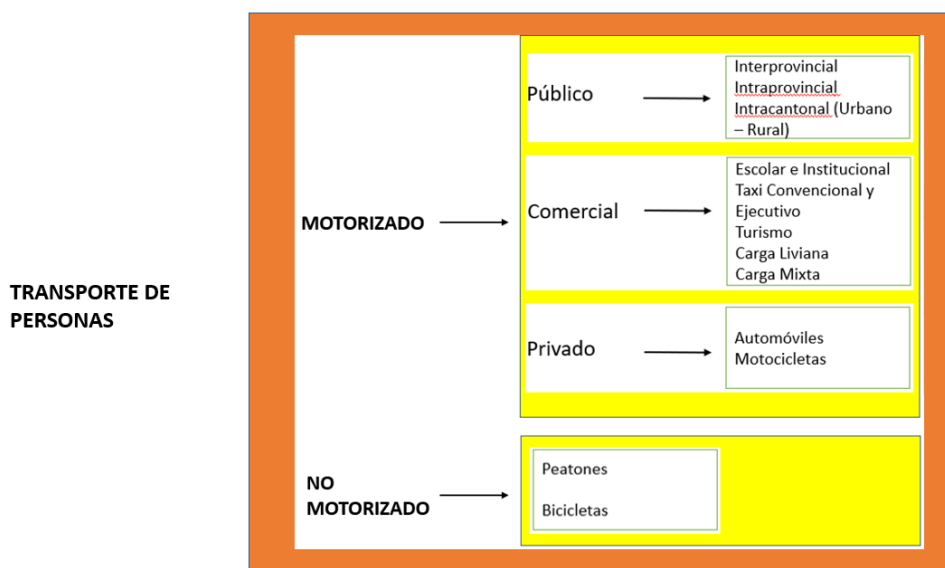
TRANSPORTE DE PERSONAS

MOTORIZADO

Público

Interprovincial
Intraprovincial
Intracantonal (Urbano – Rural)

Comercial

Escolar e Institucional
Taxi Convencional y Ejecutivo
Turismo
Carga Liviana
Carga Mixta

Privado

Automóviles
Motocicletas

NO MOTORIZADO

Peatones

Bicicletas